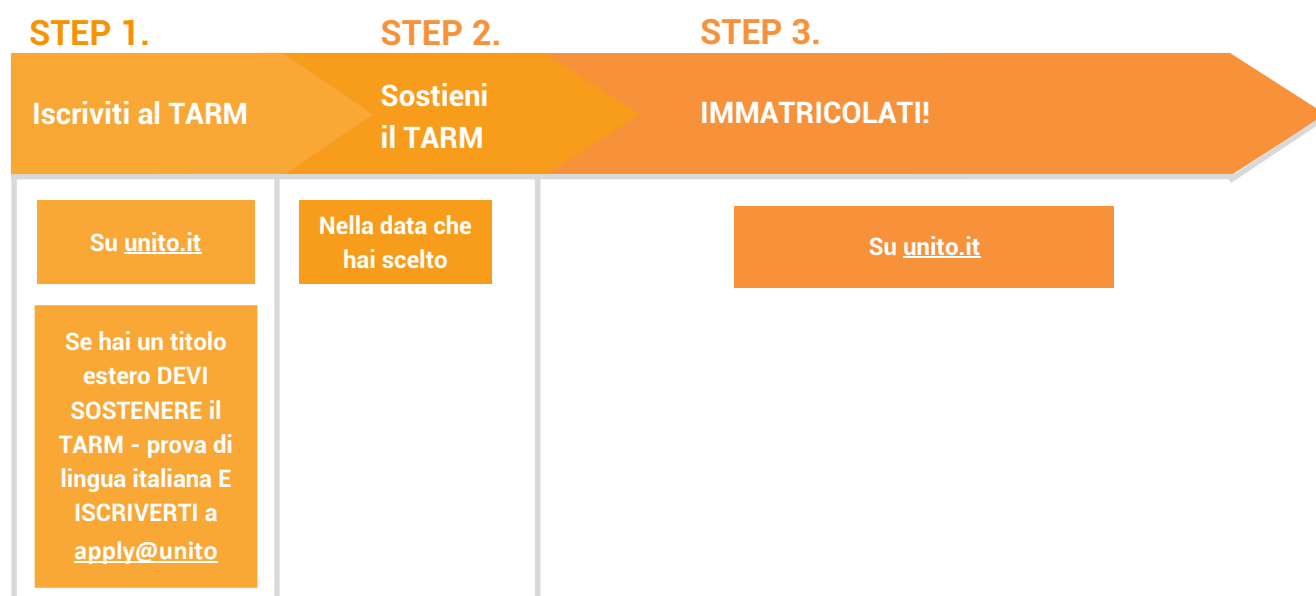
STEP 1.

Iscriviti al TARM

Su unito.it

Se hai un titolo estero DEVI SOSTENERE il TARM - prova di lingua italiana E ISCRIVERTI a apply@unito

STEP 2.

Sostieni il TARM

Nella data che hai scelto

STEP 3.

IMMATRICOLATI!

Su unito.it